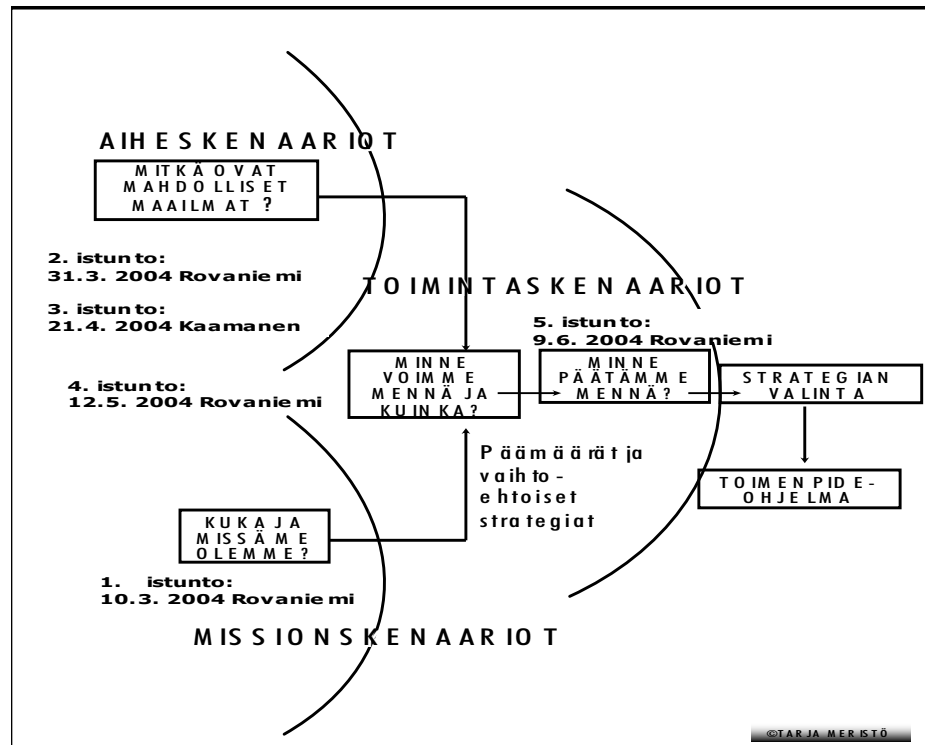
AIHESKENAARIOT

MITKÄ OVAT MAHDOLLISET MAAILMAT ?

2. istunto:
31.3. 2004 Rovaniemi

3. istunto:
21.4. 2004 Kaamanen

4. istunto:
12.5. 2004 Rovaniemi

TOIMINTASKENAARIOT

5. istunto:
9.6. 2004 Rovaniemi

MINNE VOIMME MENNÄ JA KUINKA?

MINNE PÄÄTÄMME MENNÄ?

STRATEGIAN VALINTA

Päämäärät ja vaihtoehtoiset strategiat

TOIMENPIDE-OHJELMA

KUKA JA MISSÄ ME OLEMME?

1. istunto:
10.3. 2004 Rovaniemi

MISSIONSKENAARIOT

©TARJA MERISTÖ